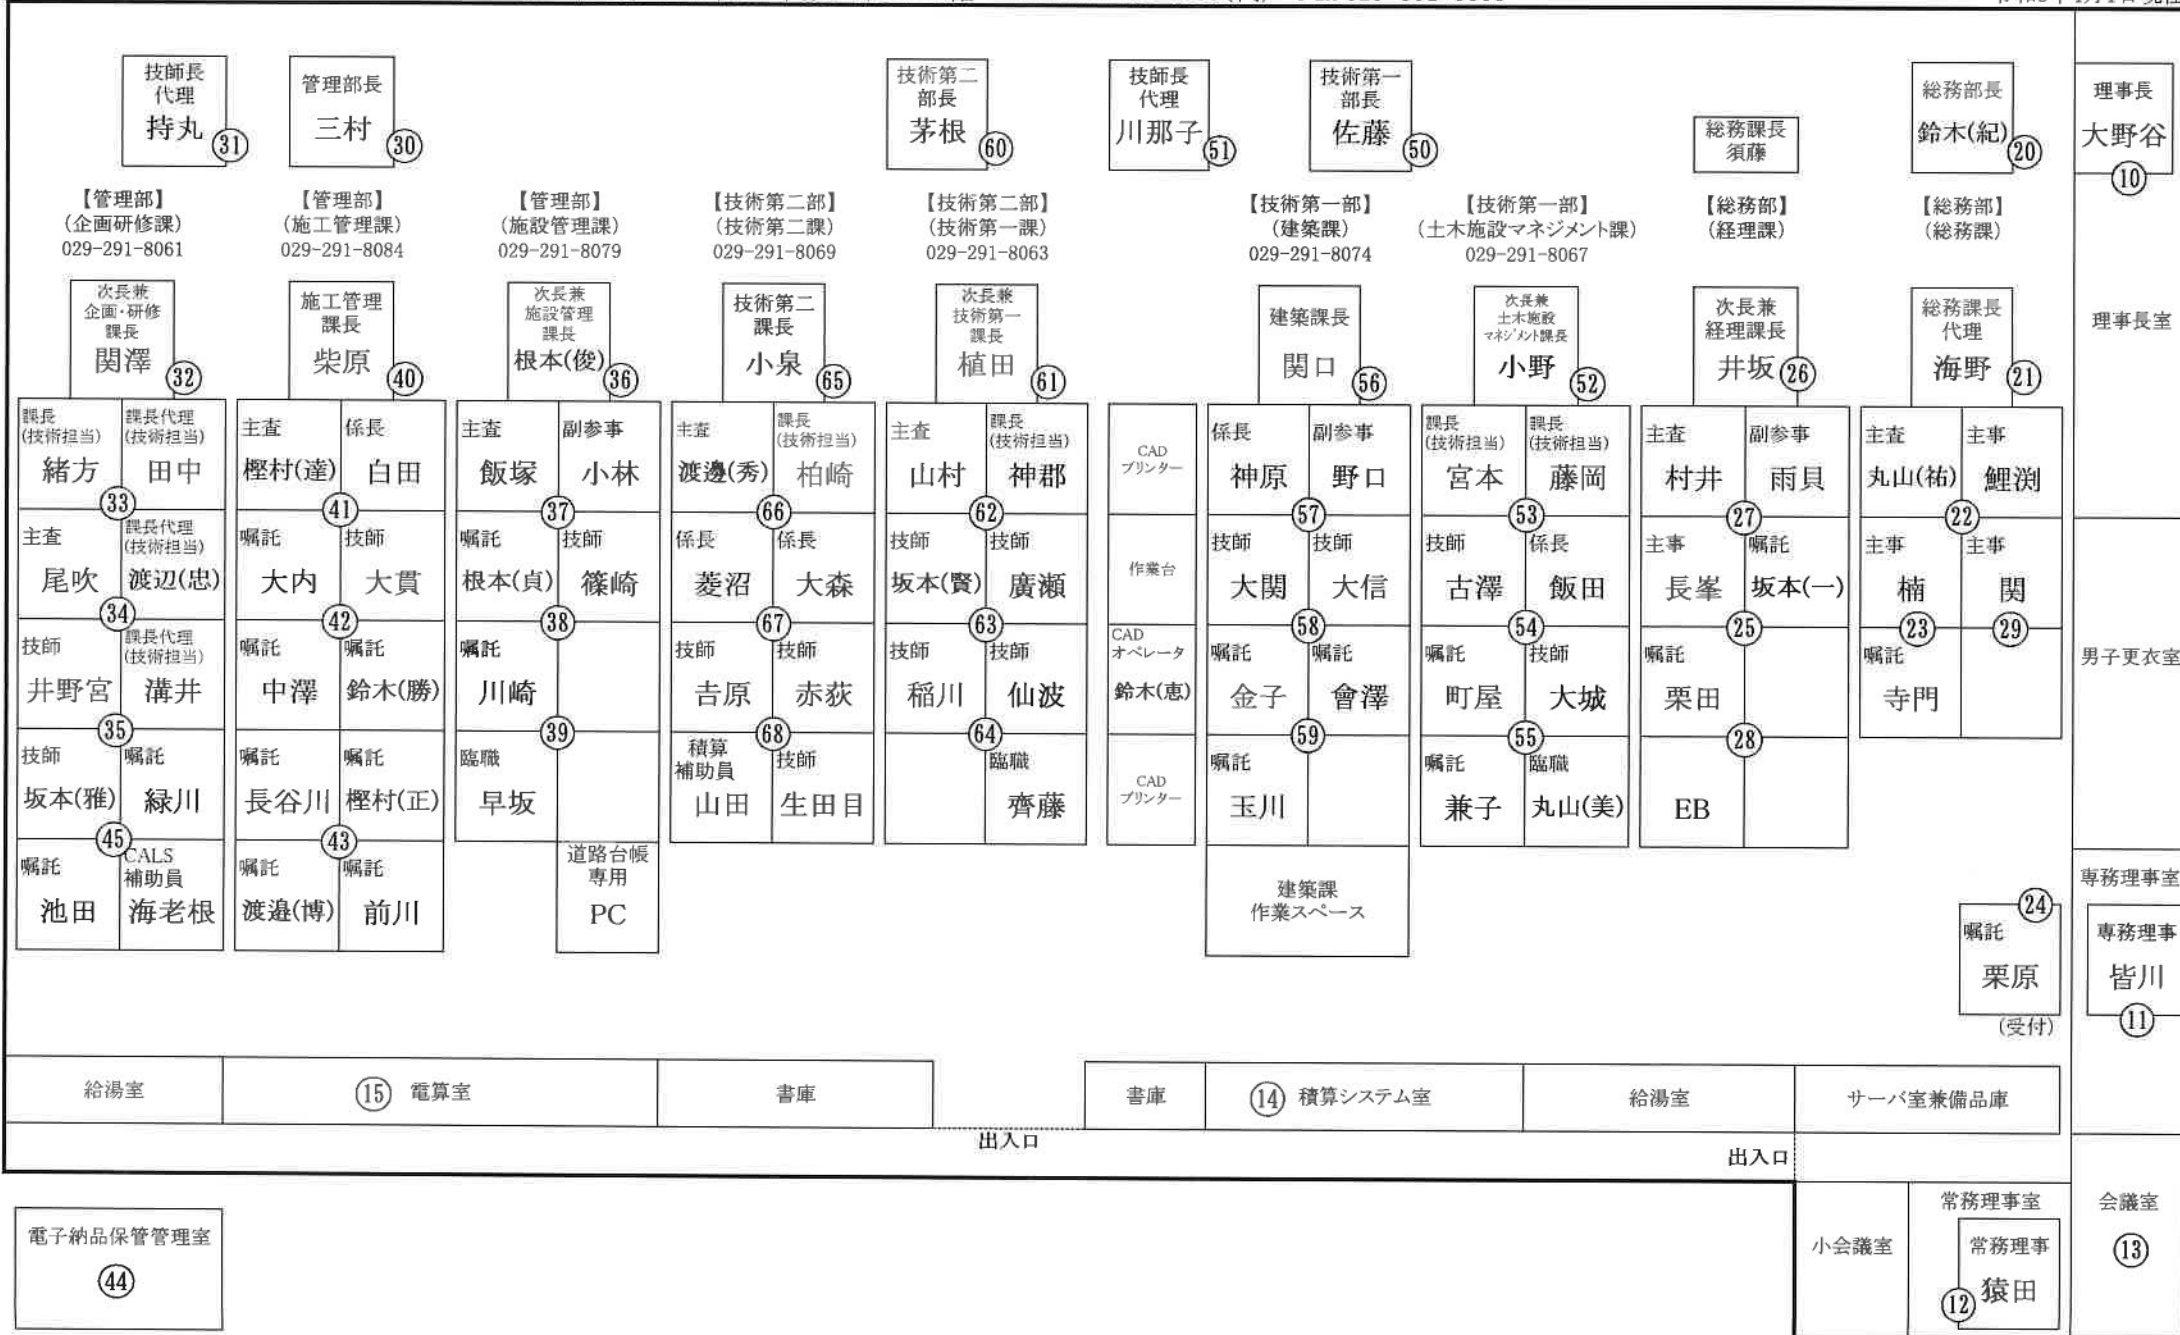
技師長代理
持丸 ㉛

管理部長
三村 ㉚

技術第二部長
茅根 ㊿60

技師長代理
川那子 51

技術第一部長
佐藤 50

総務課長
須藤

総務部長
鈴木(紀) ⑳

理事長
大野谷 ⑩

【管理部】
(企画研修課)
029-291-8061

【管理部】
(施工管理課)
029-291-8084

【管理部】
(施設管理課)
029-291-8079

【技術第二部】
(技術第二課)
029-291-8069

【技術第二部】
(技術第一課)
029-291-8063

【技術第一部】
(建築課)
029-291-8074

【技術第一部】
(土木施設マネジメント課)
029-291-8067

【総務部】
(経理課)

【総務部】
(総務課)

理事長室

次長兼
企画・研修
課長
関澤 ㉜

施工管理
課長
柴原 ㊵

次長兼
施設管理
課長
根本(俊) 36

技術第二
課長
小泉 65

次長兼
技術第一
課長
植田 61

建築課長
関口 56

次長兼
土木施設
マネジメント課長
小野 52

次長兼
経理課長
井坂 26

総務課長
代理
海野 ㉑

| 課長(技術担当) 緒方 | 課長代理(技術担当) 田中 |
|---|---|
| ㉝ | |
| 主査 尾吹 | 課長代理(技術担当) 渡辺(忠) |
| ㉞ | |
| 技師 井野宮 | 課長代理(技術担当) 溝井 |
| ㉟ | |
| 技師 坂本(雅) | 嘱託 緑川 |
| ㊺ | |
| 嘱託 池田 | CALS補助員 海老根 |

| 主査 樫村(達) | 係長 白田 |
|---|---|
| ㊶ | |
| 嘱託 大内 | 技師 大貫 |
| ㊷ | |
| 嘱託 中澤 | 嘱託 鈴木(勝) |
| | |
| 嘱託 長谷川 | 嘱託 樫村(正) |
| ㊸ | |
| 嘱託 渡邉(博) | 嘱託 前川 |

| 主査 飯塚 | 副参事 小林 |
|---|---|
| ㊲ | |
| 嘱託 根本(貞) | 技師 篠崎 |
| ㊳ | |
| 嘱託 川崎 | |
| ㊴ | |
| 臨職 早坂 | |
| | 道路台帳専用 PC |

| 主査 渡邉(秀) | 課長(技術担当) 柏崎 |
|---|---|
| 66 | |
| 係長 菱沼 | 係長 大森 |
| 67 | |
| 技師 吉原 | 技師 赤荻 |
| 68 | |
| 積算補助員 山田 | 技師 生田目 |

| 主査 山村 | 課長(技術担当) 神郡 |
|---|---|
| 62 | |
| 技師 坂本(賢) | 技師 廣瀬 |
| 63 | |
| 技師 稲川 | 技師 仙波 |
| 64 | |
| | 臨職 齊藤 |

CAD
プリンター

作業台

CAD
オペレータ
鈴木(恵)

CAD
プリンター

| 係長 神原 | 副参事 野口 |
|---|---|
| 57 | |
| 技師 大関 | 技師 大信 |
| 58 | |
| 嘱託 金子 | 嘱託 會澤 |
| 59 | |
| 嘱託 玉川 | |

建築課
作業スペース

| 課長(技術担当) 宮本 | 課長(技術担当) 藤岡 |
|---|---|
| 53 | |
| 技師 古澤 | 係長 飯田 |
| 54 | |
| 嘱託 町屋 | 技師 大城 |
| 55 | |
| 嘱託 兼子 | 臨職 丸山(美) |

| 主査 村井 | 副参事 雨貝 |
|---|---|
| ㉗ | |
| 主事 長峯 | 嘱託 坂本(一) |
| ㉕ | |
| 嘱託 栗田 | |
| ㉘ | |
| EB | |

| 主査 丸山(祐) | 主事 鯉渕 |
|---|---|
| ㉒ | |
| 主事 楠 ㉓ | 主事 関 ㉙ |
| 嘱託 寺門 | |

男子更衣室

専務理事室

㉔
嘱託
栗原
(受付)

専務理事
皆川 ⑪

給湯室 | ⑮ 電算室 | 書庫

書庫 | ⑭ 積算システム室 | 給湯室 | サーバ室兼備品庫

出入口

出入口

電子納品保管管理室
㊹

小会議室

常務理事室
常務理事
猿田 ⑫

会議室
⑬